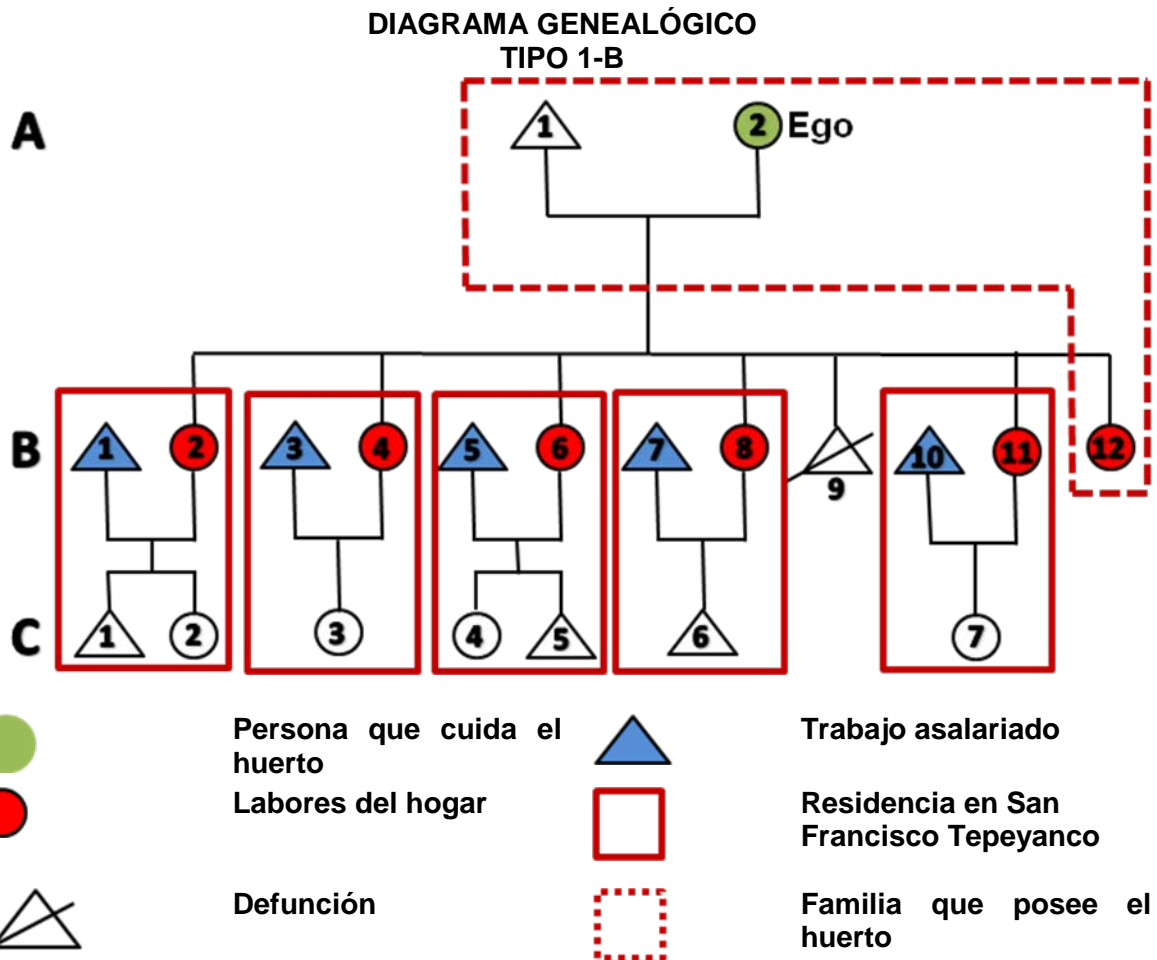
DIAGRAMA GENEALÓGICO
TIPO 1-B

A
1
2 Ego

B
1
2
3
4
5
6
7
8
9
10
11
12

C
1
2
3
4
5
6
7

Persona que cuida el huerto

Trabajo asalariado

Labores del hogar

Residencia en San Francisco Tepeyanco

Defunción

Familia que posee el huerto